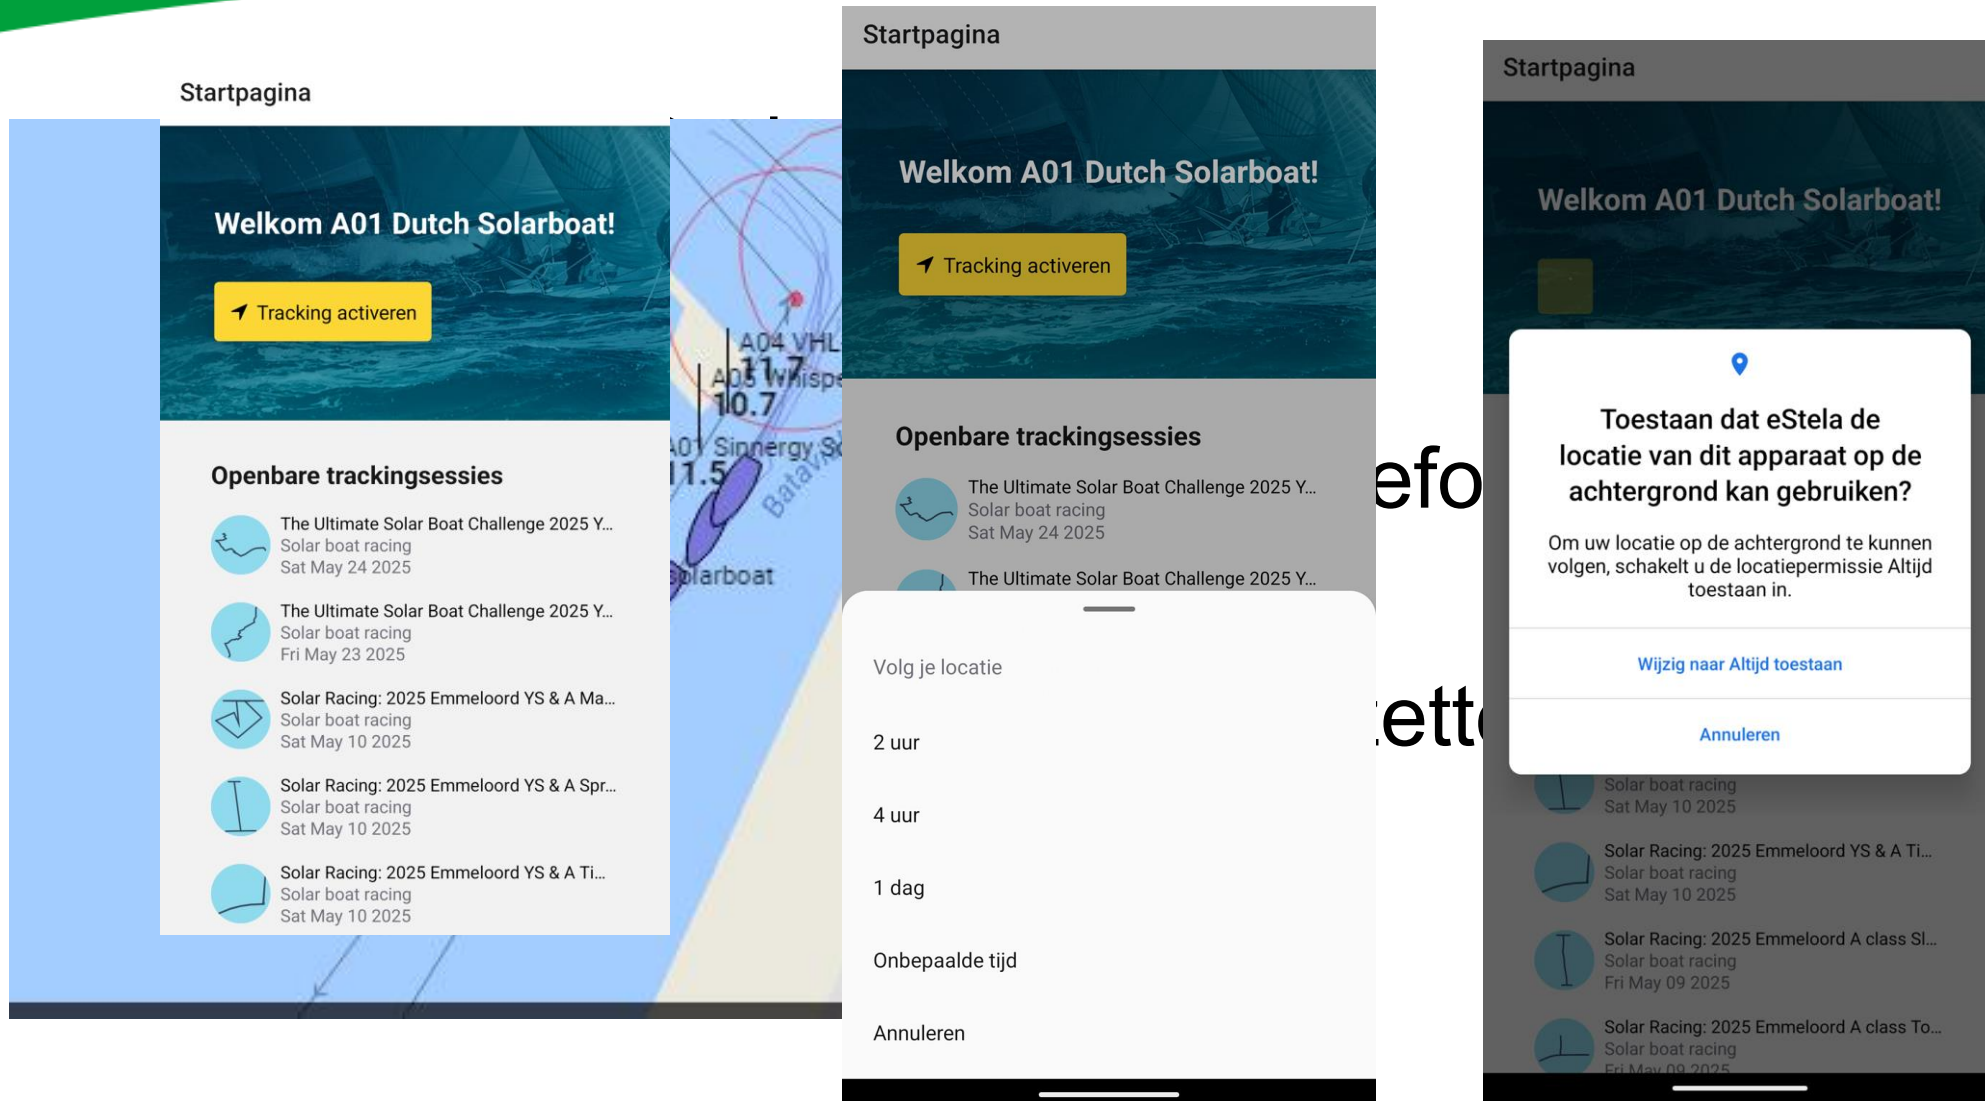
Startpagina

Welkom A01 Dutch Solarboat!

Tracking activeren

Openbare trackingsessies

The Ultimate Solar Boat Challenge 2025 Y...
Solar boat racing
Sat May 24 2025

The Ultimate Solar Boat Challenge 2025 Y...
Solar boat racing
Fri May 23 2025

Solar Racing: 2025 Emmeloord YS & A Ma...
Solar boat racing
Sat May 10 2025

Solar Racing: 2025 Emmeloord YS & A Spr...
Solar boat racing
Sat May 10 2025

Solar Racing: 2025 Emmeloord YS & A Ti...
Solar boat racing
Sat May 10 2025

A04 VHL
11.7
A05 Whispe
10.7
A01 Sinnergy S
11.5
Batav
olarboat

Startpagina

Welkom A01 Dutch Solarboat!

Tracking activeren

Openbare trackingsessies

The Ultimate Solar Boat Challenge 2025 Y...
Solar boat racing
Sat May 24 2025

The Ultimate Solar Boat Challenge 2025 Y...

Volg je locatie

2 uur

4 uur

1 dag

Onbepaalde tijd

Annuleren

efo

ett

Startpagina

Welkom A01 Dutch Solarboat!

Toestaan dat eStela de locatie van dit apparaat op de achtergrond kan gebruiken?

Om uw locatie op de achtergrond te kunnen volgen, schakelt u de locatiepermissie Altijd toestaan in.

Wijzig naar Altijd toestaan

Annuleren

Solar boat racing
Sat May 10 2025

Solar Racing: 2025 Emmeloord YS & A Ti...
Solar boat racing
Sat May 10 2025

Solar Racing: 2025 Emmeloord A class Sl...
Solar boat racing
Fri May 09 2025

Solar Racing: 2025 Emmeloord A class To...
Solar boat racing
Fri May 09 2025